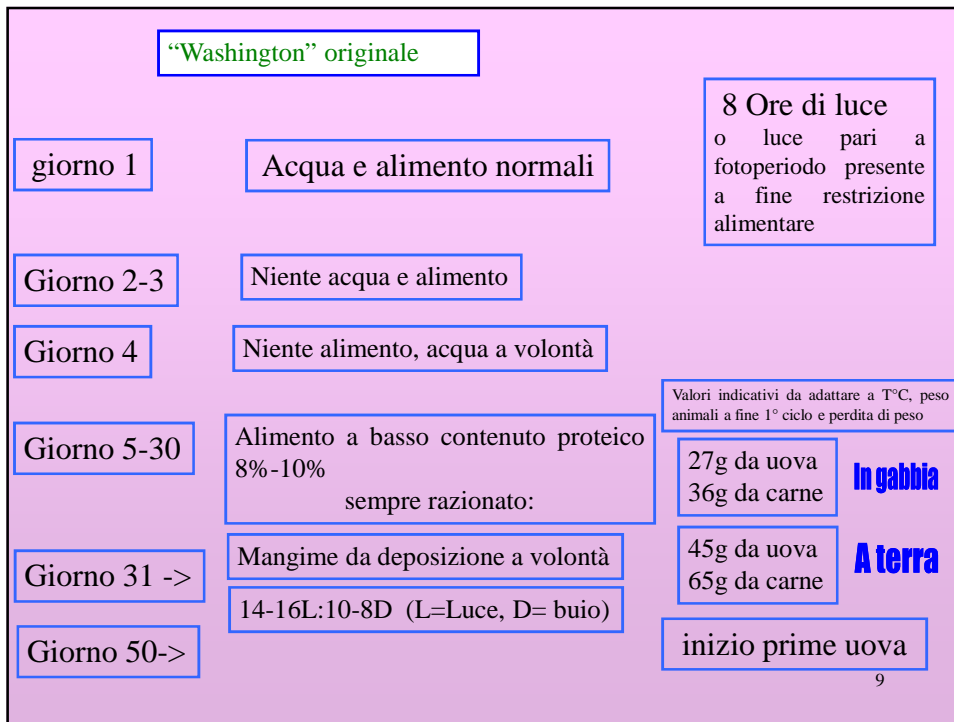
"Washington" originale

8 Ore di luce
o luce pari a fotoperiodo presente a fine restrizione alimentare

giorno 1

Acqua e alimento normali

Giorno 2-3

Niente acqua e alimento

Giorno 4

Niente alimento, acqua a volontà

Valori indicativi da adattare a T°C, peso animali a fine 1° ciclo e perdita di peso

Giorno 5-30

Alimento a basso contenuto proteico 8%-10%
sempre razionato:

27g da uova
36g da carne

In gabbia

45g da uova
65g da carne

A terra

Giorno 31 ->

Mangime da deposizione a volontà

14-16L:10-8D (L=Luce, D= buio)

Giorno 50->

inizio prime uova

9